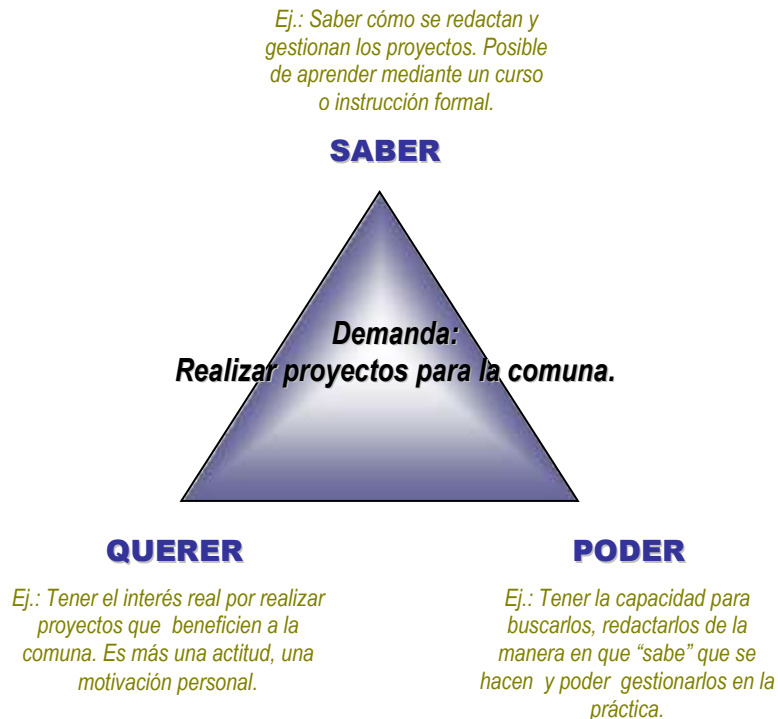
Ej.: Saber cómo se redactan y gestionan los proyectos. Posible de aprender mediante un curso o instrucción formal.

SABER

Demanda:
Realizar proyectos para la comuna.

QUERER

Ej.: Tener el interés real por realizar proyectos que beneficien a la comuna. Es más una actitud, una motivación personal.

PODER

Ej.: Tener la capacidad para buscarlos, redactarlos de la manera en que “sabe” que se hacen y poder gestionarlos en la práctica.